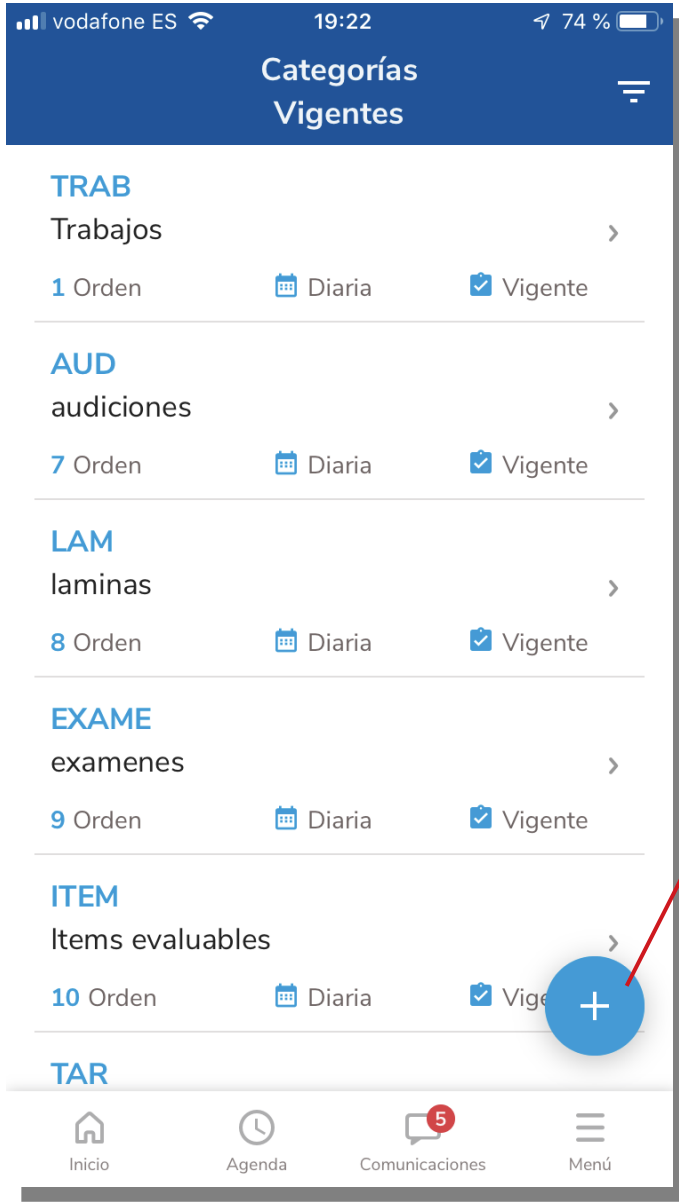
vodafone ES 19:22 74 %

Categorías Vigentes

TRAB
Trabajos
1 Orden Diaria Vigente

AUD
audiciones
7 Orden Diaria Vigente

LAM
laminas
8 Orden Diaria Vigente

EXAME
examenes
9 Orden Diaria Vigente

ITEM
Items evaluables
10 Orden Diaria Vige

TAR

+

Inicio Agenda 5 Comunicaciones Menú